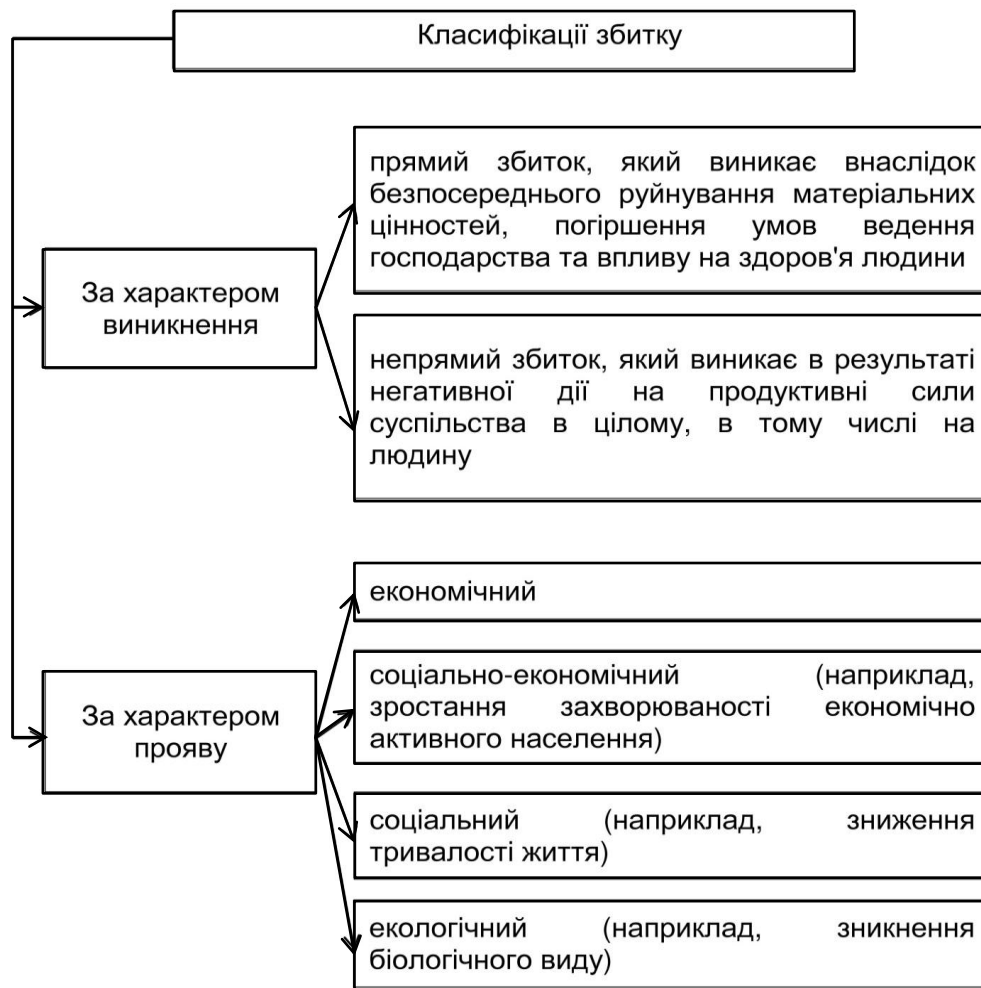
Класифікації збитку

За характером виникнення

прямий збиток, який виникає внаслідок безпосереднього руйнування матеріальних цінностей, погіршення умов ведення господарства та впливу на здоров'я людини

непрямий збиток, який виникає в результаті негативної дії на продуктивні сили суспільства в цілому, в тому числі на людину

За характером прояву

економічний

соціально-економічний (наприклад, зростання захворюваності економічно активного населення)

соціальний (наприклад, зниження тривалості життя)

екологічний (наприклад, зникнення біологічного виду)